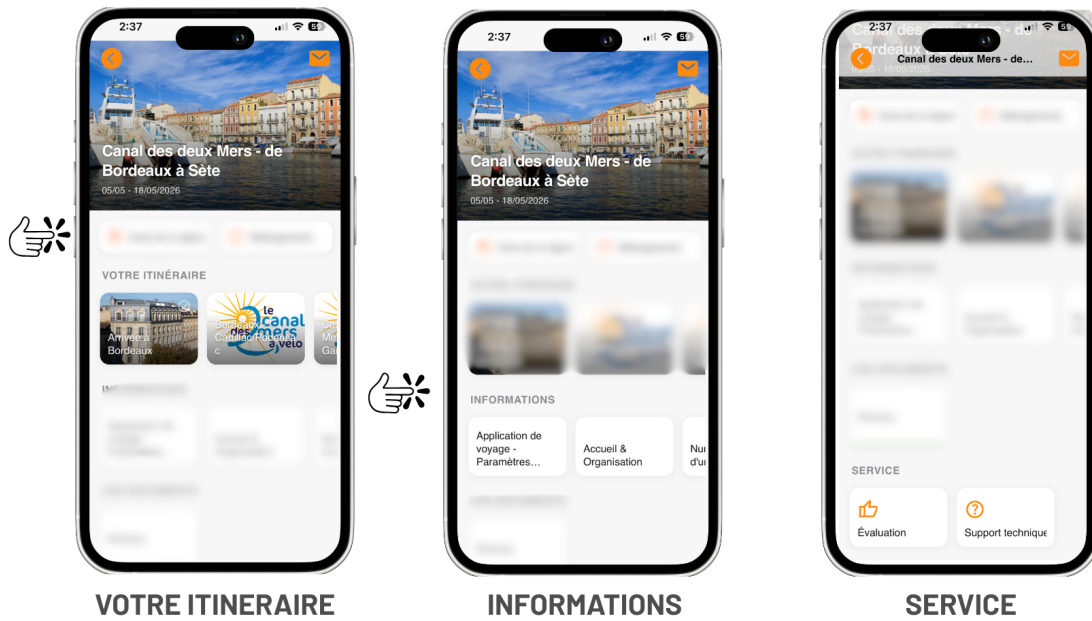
2:37

Canal des deux Mers - de Bordeaux à Sète

05/05 - 18/05/2026

VOTRE ITINÉRAIRE

Arrivée à Bordeaux

le canal des 2 mers à vélo

Bordeaux > Cadillac/Podensac

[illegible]

VOTRE ITINERAIRE

2:37

Canal des deux Mers - de Bordeaux à Sète

05/05 - 18/05/2026

INFORMATIONS

Application de voyage - Paramètres…

Accueil & Organisation

Nu d'u

INFORMATIONS

2:37

Canal des deux Mers - de…

SERVICE

Évaluation

Support technique

SERVICE